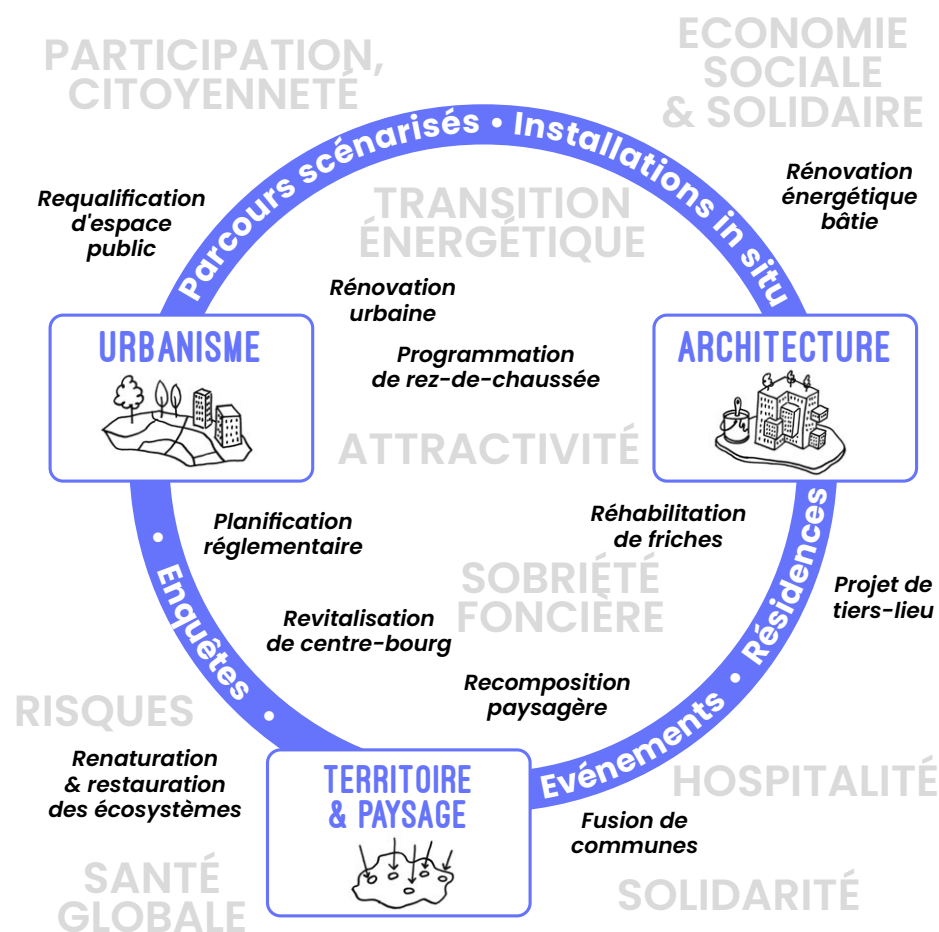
PARTICIPATION, CITOYENNETÉ

ECONOMIE SOCIALE & SOLIDAIRE

Parcours scénarisés • Installations in situ

Requalification d'espace public

TRANSITION ÉNERGÉTIQUE

Rénovation énergétique bâtie

Rénovation urbaine

URBANISME

Programmation de rez-de-chaussée

ARCHITECTURE

ATTRACTIVITÉ

Planification réglementaire

Réhabilitation de friches

SOBRIÉTÉ FONCIÈRE

• Enquêtes •

Résidences •

Projet de tiers-lieu

Revitalisation de centre-bourg

Recomposition paysagère

RISQUES

Renaturation & restauration des écosystèmes

TERRITOIRE & PAYSAGE

Evénements

HOSPITALITÉ

Fusion de communes

SANTÉ GLOBALE

SOLIDARITÉ